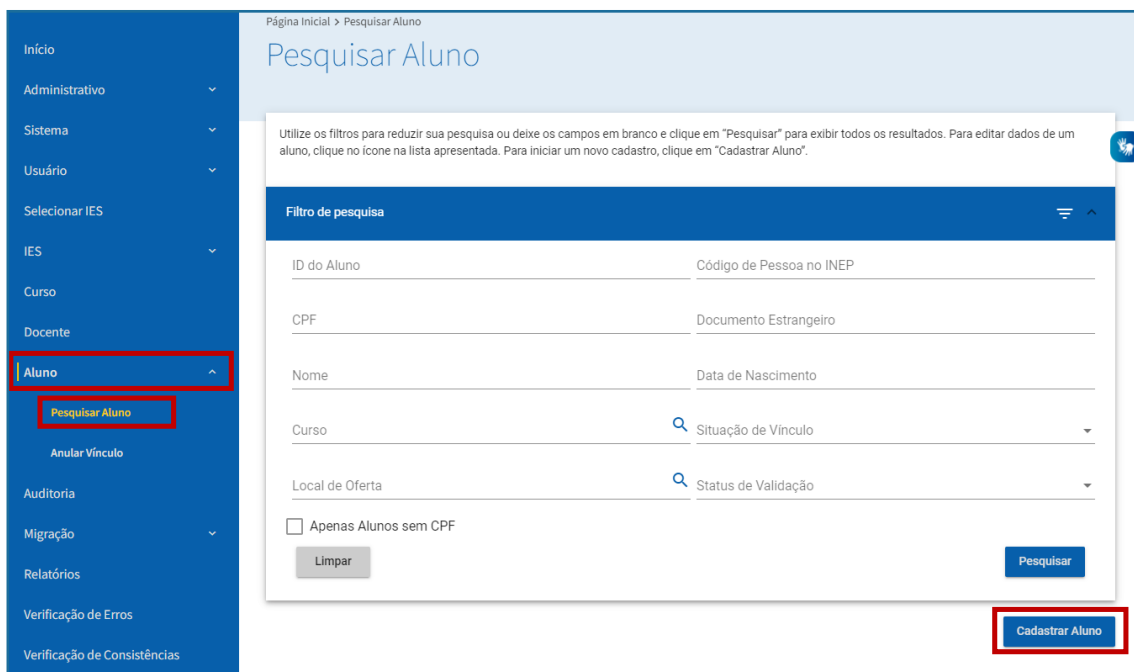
Início
Administrativo
Sistema
Usuário
Selecionar IES
IES
Curso
Docente
Aluno
Pesquisar Aluno
Anular Vínculo
Auditoria
Migração
Relatórios
Verificação de Erros
Verificação de Consistências

Página Inicial > Pesquisar Aluno

Pesquisar Aluno

Utilize os filtros para reduzir sua pesquisa ou deixe os campos em branco e clique em "Pesquisar" para exibir todos os resultados. Para editar dados de um aluno, clique no ícone na lista apresentada. Para iniciar um novo cadastro, clique em "Cadastrar Aluno".

Filtro de pesquisa

ID do Aluno
Código de Pessoa no INEP
CPF
Documento Estrangeiro
Nome
Data de Nascimento
Curso
Situação de Vínculo
Local de Oferta
Status de Validação
Apenas Alunos sem CPF

Limpar
Pesquisar

Cadastrar Aluno